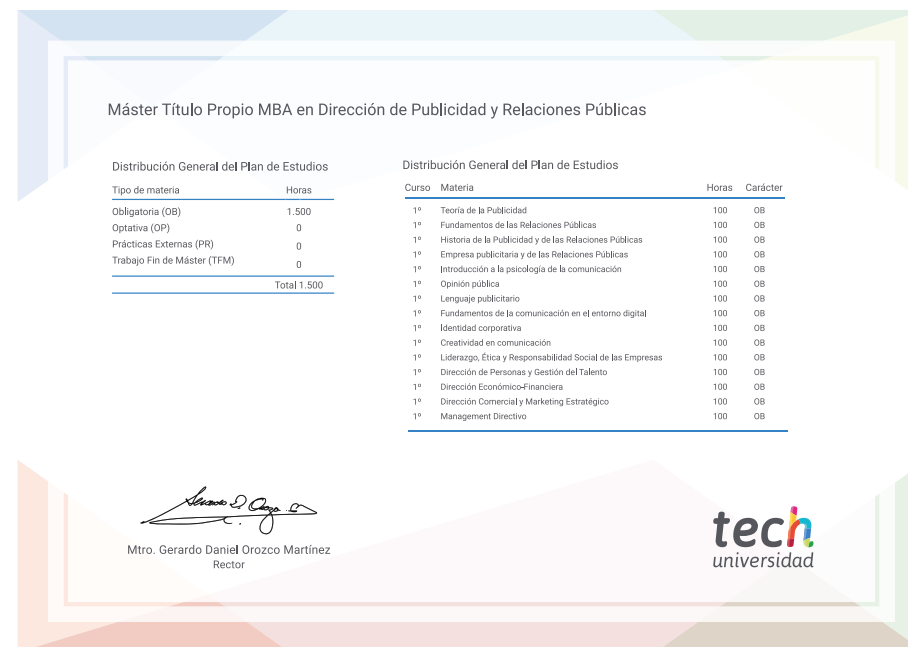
Máster Título Propio MBA en Dirección de Publicidad y Relaciones Públicas

Distribución General del Plan de Estudios

| Tipo de materia | Horas |
|---|---|
| Obligatoria (OB) | 1.500 |
| Optativa (OP) | 0 |
| Prácticas Externas (PR) | 0 |
| Trabajo Fin de Máster (TFM) | 0 |
| | Total 1.500 |

Distribución General del Plan de Estudios

| Curso | Materia | Horas | Carácter |
|---|---|---|---|
| 1º | Teoría de la Publicidad | 100 | OB |
| 1º | Fundamentos de las Relaciones Públicas | 100 | OB |
| 1º | Historia de la Publicidad y de las Relaciones Públicas | 100 | OB |
| 1º | Empresa publicitaria y de las Relaciones Públicas | 100 | OB |
| 1º | Introducción a la psicología de la comunicación | 100 | OB |
| 1º | Opinión pública | 100 | OB |
| 1º | Lenguaje publicitario | 100 | OB |
| 1º | Fundamentos de la comunicación en el entorno digital | 100 | OB |
| 1º | Identidad corporativa | 100 | OB |
| 1º | Creatividad en comunicación | 100 | OB |
| 1º | Liderazgo, Ética y Responsabilidad Social de las Empresas | 100 | OB |
| 1º | Dirección de Personas y Gestión del Talento | 100 | OB |
| 1º | Dirección Económico-Financiera | 100 | OB |
| 1º | Dirección Comercial y Marketing Estratégico | 100 | OB |
| 1º | Management Directivo | 100 | OB |

Mtro. Gerardo Daniel Orozco Martínez
Rector

tech
universidad